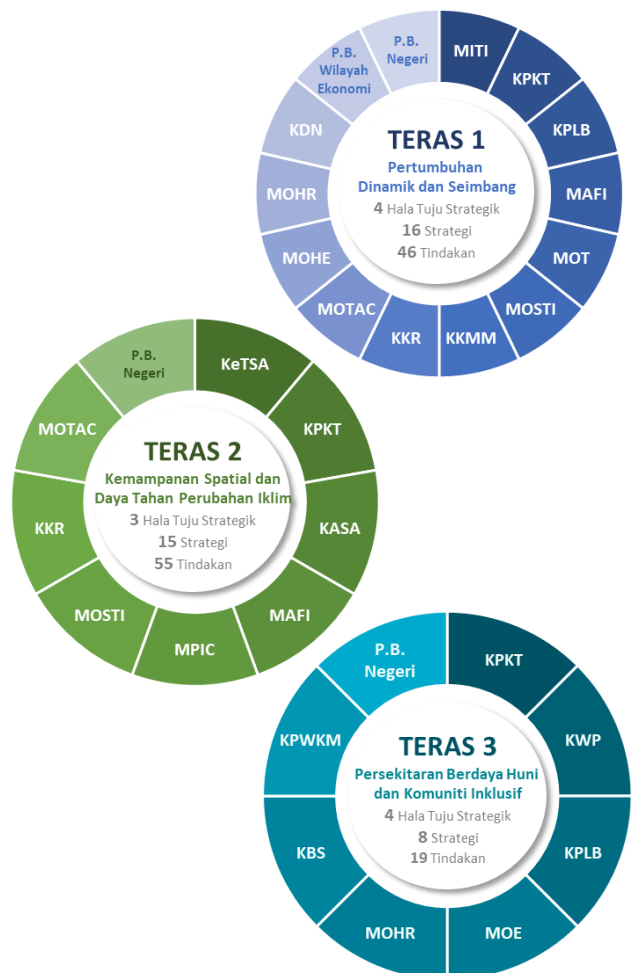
TERAS 1
Pertumbuhan Dinamik dan Seimbang
4 Hala Tuju Strategik
16 Strategi
46 Tindakan

MITI
KPKT
KPLB
MAFI
MOT
MOSTI
KKMM
KKR
MOTAC
MOHE
MOHR
KDN
P.B. Wilayah Ekonomi
P.B. Negeri

TERAS 2
Kemampanan Spatial dan Daya Tahan Perubahan Iklim
3 Hala Tuju Strategik
15 Strategi
55 Tindakan

KeTSA
KPKT
KASA
MAFI
MPIC
MOSTI
KKR
MOTAC
P.B. Negeri

TERAS 3
Persekitaran Berdaya Huni dan Komuniti Inklusif
4 Hala Tuju Strategik
8 Strategi
19 Tindakan

KPKT
KWP
KPLB
MOE
MOHR
KBS
KPWKM
P.B. Negeri